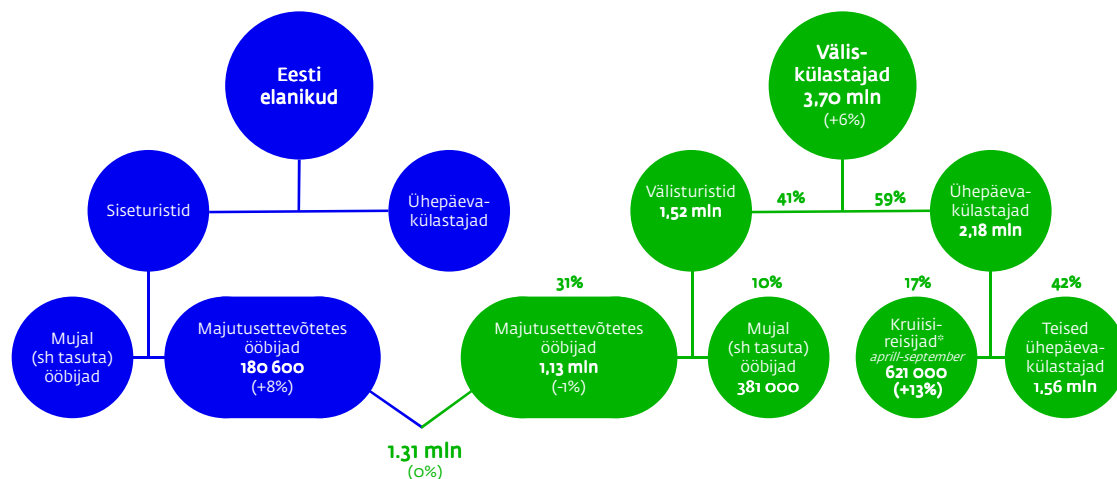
Eesti elanikud

Siseturistid

Ühepäevakülastajad

Mujal (sh tasuta) ööbijad

Majutusettevõtetes ööbijad
180 600
(+8%)

1.31 mln
(0%)

Välis-külastajad
3,70 mln
(+6%)

Välisturistid
1,52 mln

41%

59%

Ühepäevakülastajad
2,18 mln

31%

Majutusettevõtetes ööbijad
1,13 mln
(-1%)

10%

Mujal (sh tasuta) ööbijad
381 000

17%

Kruiisireisijad*
aprill-september
621 000
(+13%)

42%

Teised ühepäevakülastajad
1,56 mln